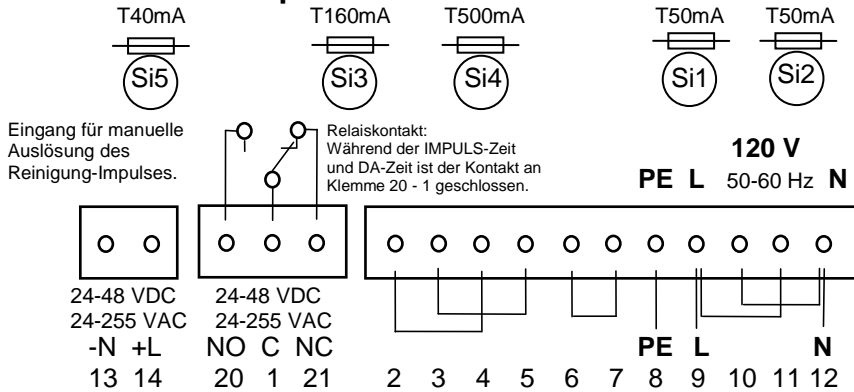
T40mA T160mA T500mA T50mA T50mA

Si5 Si3 Si4 Si1 Si2

Eingang für manuelle Auslösung des Reinigung-Impulses.

Relaiskontakt: Während der IMPULS-Zeit und DA-Zeit ist der Kontakt an Klemme 20 - 1 geschlossen.

120 V
PE L 50-60 Hz N

24-48 VDC
24-255 VAC
-N +L
13 14

24-48 VDC
24-255 VAC
NO C NC
20 1 21

PE L N
2 3 4 5 6 7 8 9 10 11 12